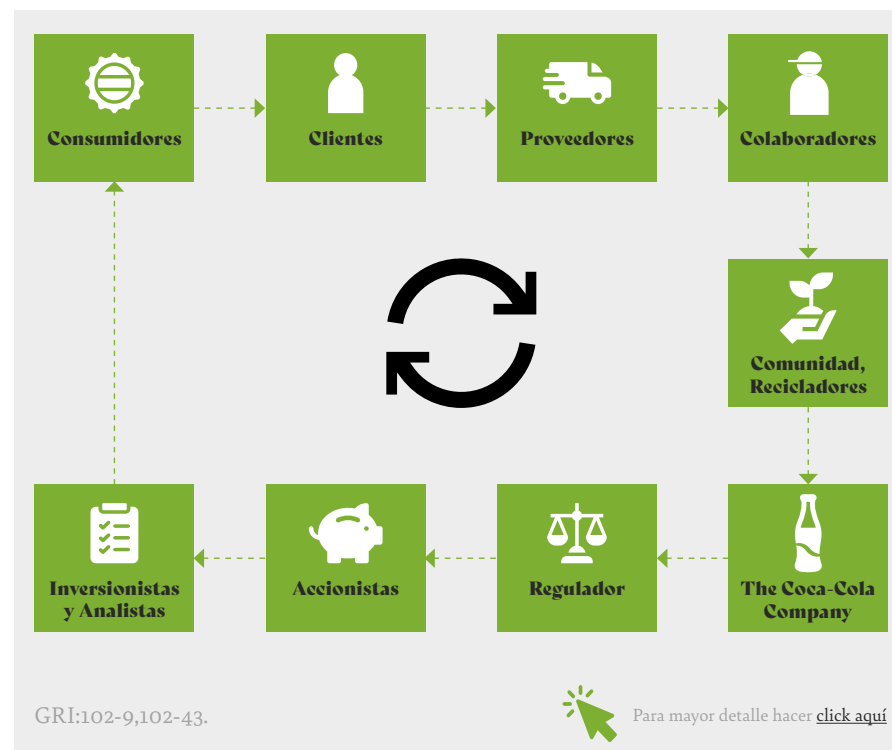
Consumidores

Clientes

Proveedores

Colaboradores

Comunidad, Recicladores

The Coca-Cola Company

Regulador

Accionistas

Inversionistas y Analistas

GRI:102-9,102-43.

Para mayor detalle hacer click aquí